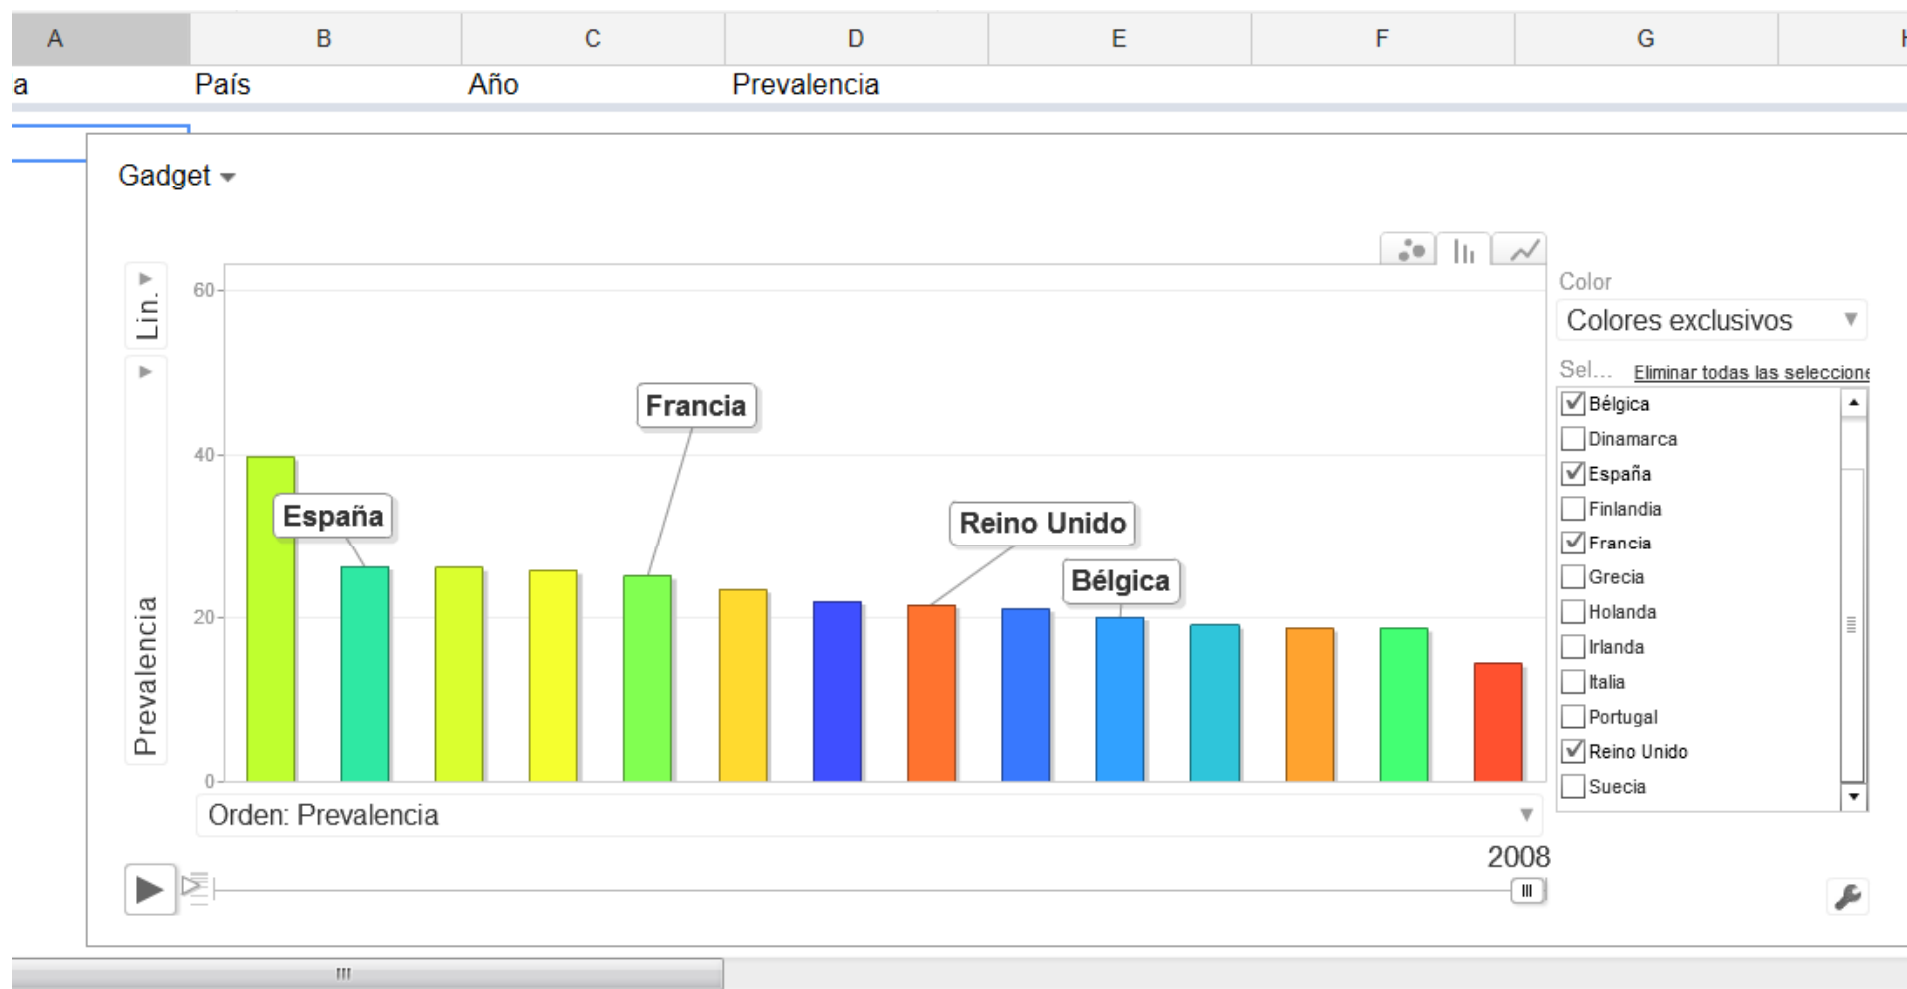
| A | B | C | D | E | F | G | H |
|---|---|---|---|---|---|---|---|
| a | País | Año | Prevalencia | | | | |

Gadget

Lin.

Prevalencia

60
40
20
0

Francia
España
Reino Unido
Bélgica

Orden: Prevalencia

2008

Color
Colores exclusivos

Sel... Eliminar todas las seleccione

Bélgica
Dinamarca
España
Finlandia
Francia
Grecia
Holanda
Irlanda
Italia
Portugal
Reino Unido
Suecia